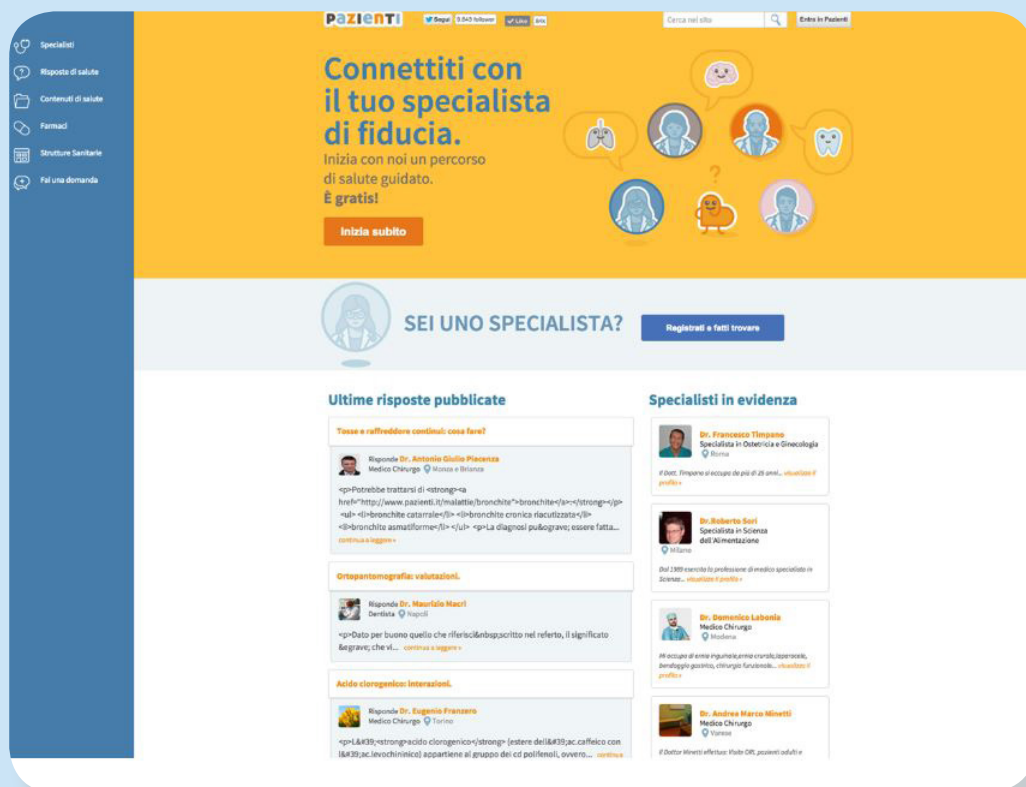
Specialisti
Risposte di salute
Contenuti di salute
Farmaci
Strutture Sanitarie
Fai una domanda

PAZIENTI
Segui 5.843 follower
Like
Cerca nel sito
Entra in Pazienti

Connettiti con il tuo specialista di fiducia.
Inizia con noi un percorso di salute guidato.
È gratis!
Inizia subito

SEI UNO SPECIALISTA?
Registrati e fatti trovare

Ultime risposte pubblicate

Tosse e raffreddore continui: cosa fare?
Risponde Dr. Antonio Giulio Piacenza
Medico Chirurgo Monza e Brianza
<p>Potrebbe trattarsi di <strong><a href="http://www.pazienti.it/malattie/bronchite">bronchite</a>:</strong></p> <ul> <li>bronchite catarrale</li> <li>bronchite cronica riacutizzata</li> <li>bronchite asmatiforme</li> </ul> <p>La diagnosi pu&ograve; essere fatta...
continua a leggere »

Ortopantomografia: valutazioni.
Risponde Dr. Maurizio Macrì
Dentista Napoli
<p>Dato per buono quello che riferisci&nbsp;scritto nel referto, il significato &egrave; che vi... continua a leggere »

Acido clorogenico: interazioni.
Risponde Dr. Eugenio Franzero
Medico Chirurgo Torino
<p>L&#39;<strong>acido clorogenico</strong> (estere dell&#39;ac.caffeico con l&#39;ac.levochininico) appartiene al gruppo dei cd polifenoli, ovvero... continua

Specialisti in evidenza

Dr. Francesco Timpano
Specialista in Ostetricia e Ginecologia
Roma
Il Dott. Timpano si occupa da più di 25 anni... visualizza il profilo »

Dr.Roberto Sori
Specialista in Scienza dell'Alimentazione
Milano
Dal 1999 esercita la professione di medico specialista in Scienza... visualizza il profilo »

Dr. Domenico Labonia
Medico Chirurgo
Modena
Mi occupo di ernia inguinale,ernia crurale,laparocele, bendaggio gastrico, chirurgia funzionale... visualizza il profilo »

Dr. Andrea Marco Minetti
Medico Chirurgo
Varese
Il Dottor Minetti effettua: Visite ORL pazienti adulti e